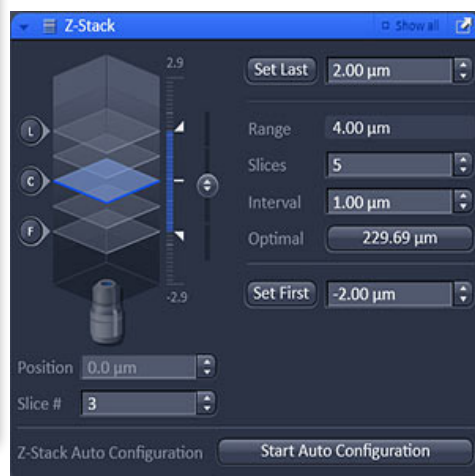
Z-Stack

Show all

2.9

L

C

F

-2.9

Set Last 2.00 µm

Range 4.00 µm

Slices 5

Interval 1.00 µm

Optimal 229.69 µm

Set First -2.00 µm

Position 0.0 µm

Slice # 3

Z-Stack Auto Configuration Start Auto Configuration